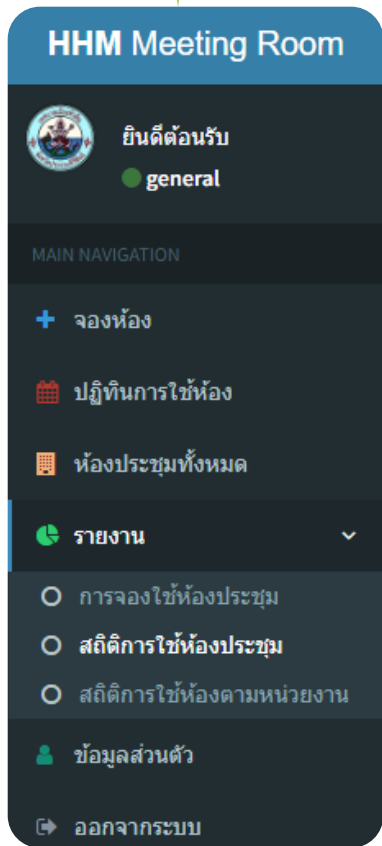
HHM Meeting Room

ยินดีต้อนรับ
general

MAIN NAVIGATION

จองห้อง

ปฏิทินการใช้ห้อง

ห้องประชุมทั้งหมด

รายงาน

การจองใช้ห้องประชุม

สถิติการใช้ห้องประชุม

สถิติการใช้ห้องตามหน่วยงาน

ข้อมูลส่วนตัว

ออกจากระบบ